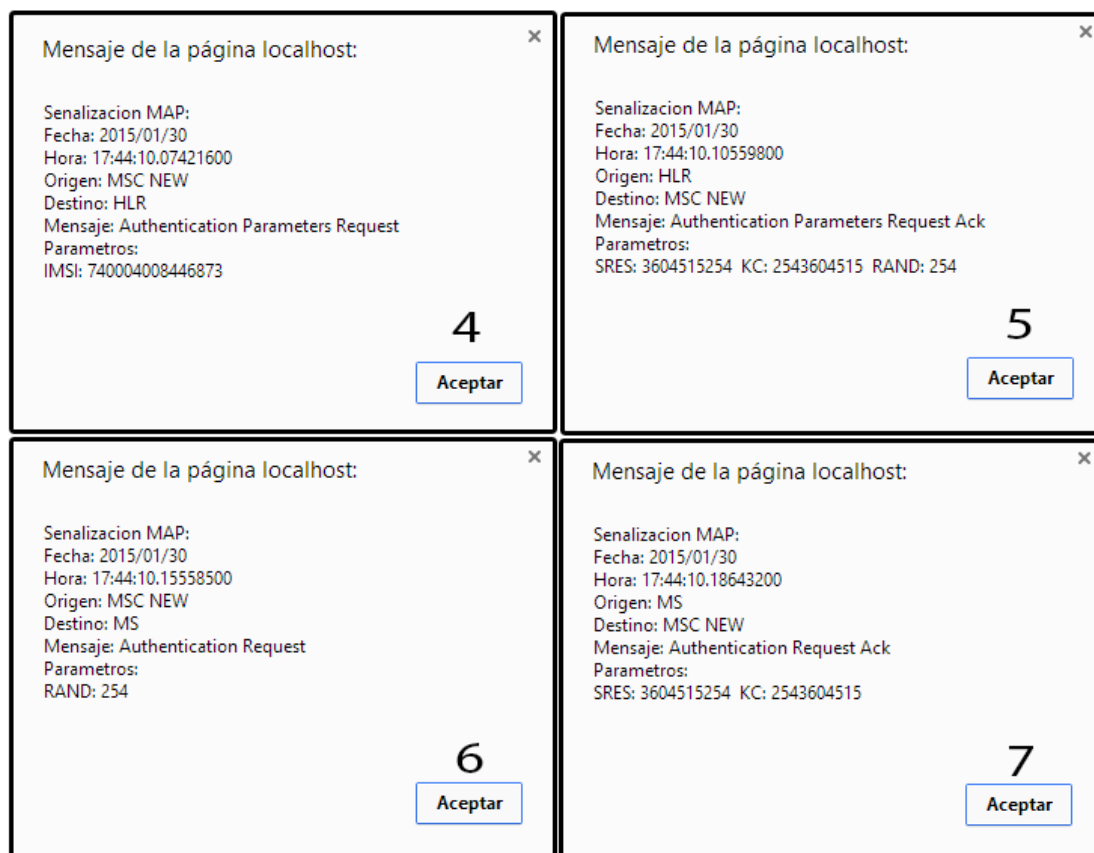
Mensaje de la página localhost:

×

Senalizacion MAP:
Fecha: 2015/01/30
Hora: 17:44:10.07421600
Origen: MSC NEW
Destino: HLR
Mensaje: Authentication Parameters Request
Parametros:
IMSI: 740004008446873

4

Aceptar

Mensaje de la página localhost:

×

Senalizacion MAP:
Fecha: 2015/01/30
Hora: 17:44:10.10559800
Origen: HLR
Destino: MSC NEW
Mensaje: Authentication Parameters Request Ack
Parametros:
SRES: 3604515254 KC: 2543604515 RAND: 254

5

Aceptar

Mensaje de la página localhost:

×

Senalizacion MAP:
Fecha: 2015/01/30
Hora: 17:44:10.15558500
Origen: MSC NEW
Destino: MS
Mensaje: Authentication Request
Parametros:
RAND: 254

6

Aceptar

Mensaje de la página localhost:

×

Senalizacion MAP:
Fecha: 2015/01/30
Hora: 17:44:10.18643200
Origen: MS
Destino: MSC NEW
Mensaje: Authentication Request Ack
Parametros:
SRES: 3604515254 KC: 2543604515

7

Aceptar